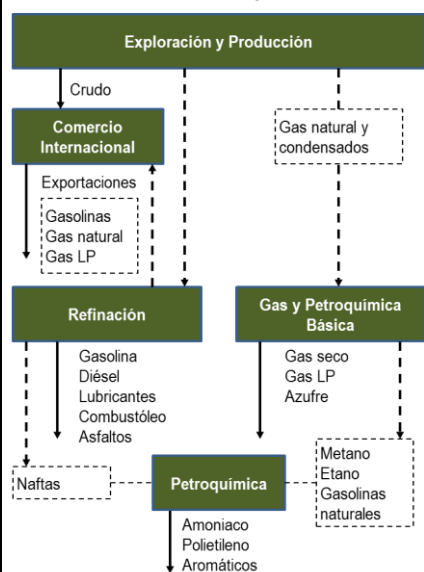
Exploración y Producción

Crudo

Comercio Internacional

Gas natural y condensados

Exportaciones

Gasolinas
Gas natural
Gas LP

Refinación

Gas y Petroquímica Básica

Gasolina
Diésel
Lubricantes
Combustóleo
Asfaltos

Gas seco
Gas LP
Azufre

Naftas

Petroquímica

Metano
Etano
Gasolinas naturales

Amoniaco
Polietileno
Aromáticos